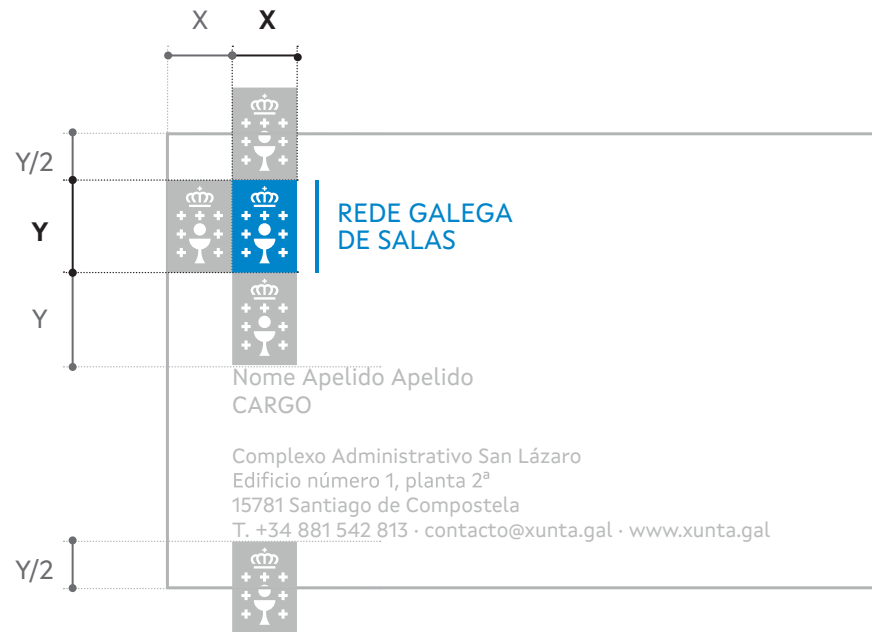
X **X**

Y/2

**Y**

Y

REDE GALEGA
DE SALAS

Nome Apelido Apelido
CARGO

Complexo Administrativo San Lázaro
Edificio número 1, planta 2ª
15781 Santiago de Compostela
T. +34 881 542 813 · contacto@xunta.gal · www.xunta.gal

Y/2